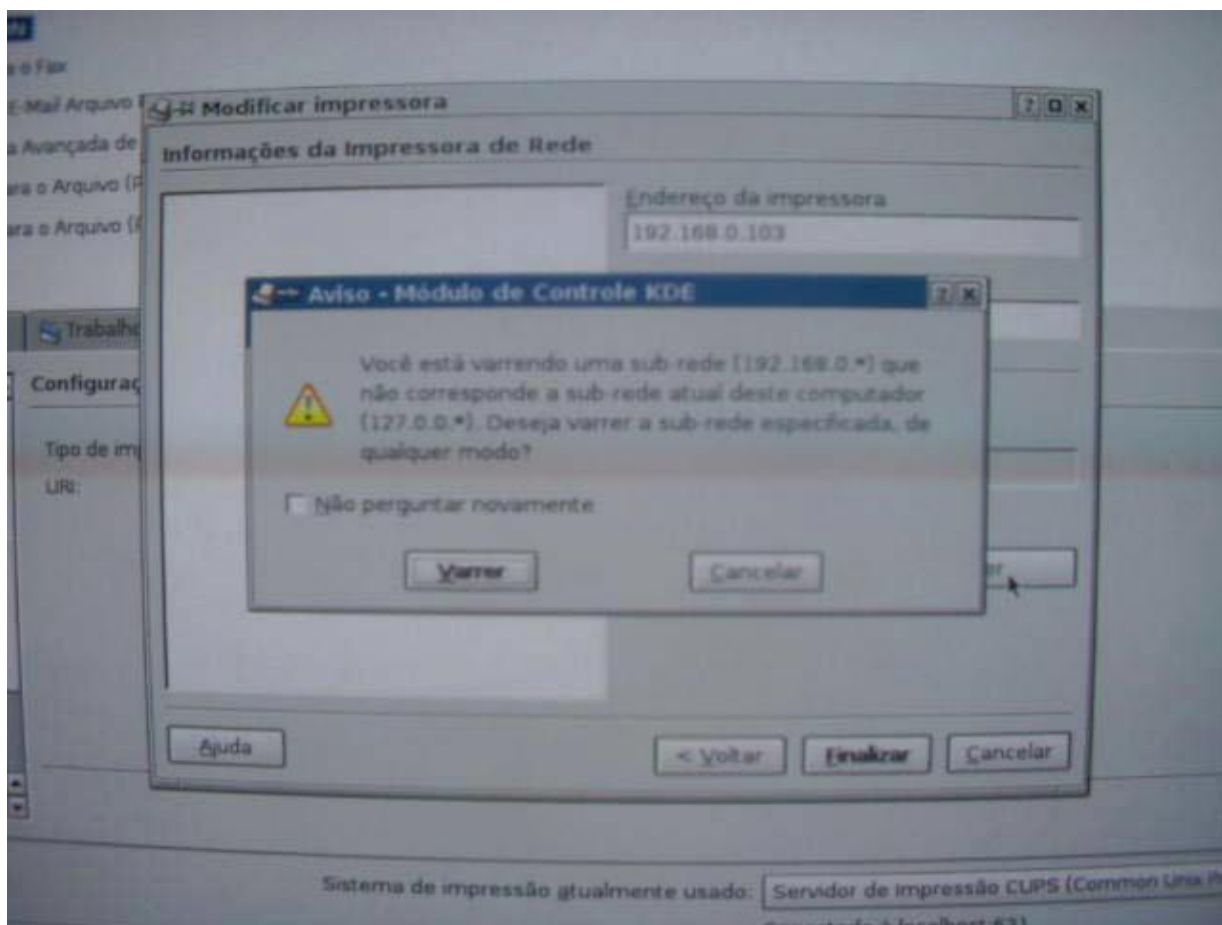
o Fax
E-Mail Arquivo
Avançada de
ra o Arquivo (P
ra o Arquivo (P

Modificar impressora

Informações da Impressora de Rede

Endereço da impressora
192.168.0.103

Aviso - Módulo de Controle KDE

Você está varrendo uma sub-rede (192.168.0.*) que não corresponde a sub-rede atual deste computador (127.0.0.*). Deseja varrer a sub-rede especificada, de qualquer modo?

Não perguntar novamente

Varrer
Cancelar

Trabalho
Configuraç
Tipo de im
URI:

Ajuda
< Voltar
Finalizar
Cancelar

Sistema de impressão atualmente usado: Servidor de impressão CUPS (Common Unix P
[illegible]